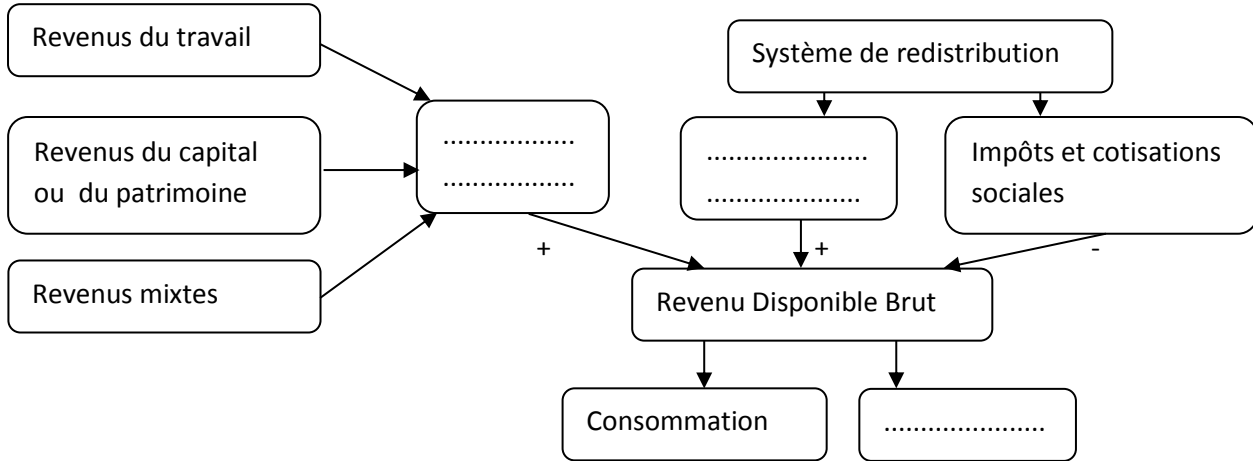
Revenus du travail

Revenus du capital ou du patrimoine

Revenus mixtes

……………..
……………..

Système de redistribution

…………………
…………………

Impôts et cotisations sociales

+

+

-

Revenu Disponible Brut

Consommation

…………………